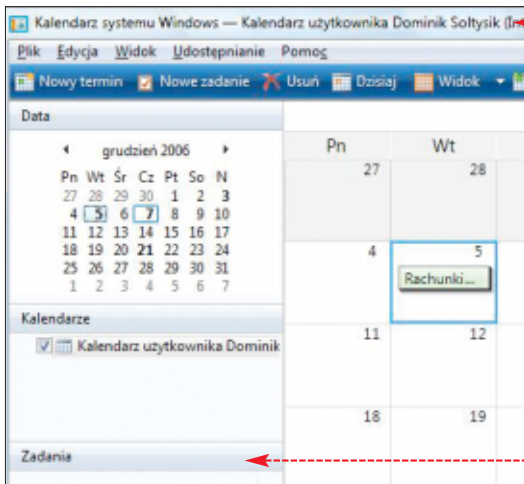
Kalendarz systemu Windows — Kalendarz użytkownika Dominik Sołtysik (In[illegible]

Plik Edycja Widok Udostępnianie Pomoc

Nowy termin Nowe zadanie Usuń Dzisiaj Widok

Data

grudzień 2006

| Pn | Wt | Śr | Cz | Pt | So | N |
|---|---|---|---|---|---|---|
| 27 | 28 | 29 | 30 | 1 | 2 | 3 |
| 4 | 5 | 6 | 7 | 8 | 9 | 10 |
| 11 | 12 | 13 | 14 | 15 | 16 | 17 |
| 18 | 19 | 20 | 21 | 22 | 23 | 24 |
| 25 | 26 | 27 | 28 | 29 | 30 | 31 |
| 1 | 2 | 3 | 4 | 5 | 6 | 7 |

Kalendarze

Kalendarz użytkownika Dominik

Zadania

| Pn | Wt |
|---|---|
| 27 | 28 |
| 4 | 5 Rachunki... |
| 11 | 12 |
| 18 | 19 |